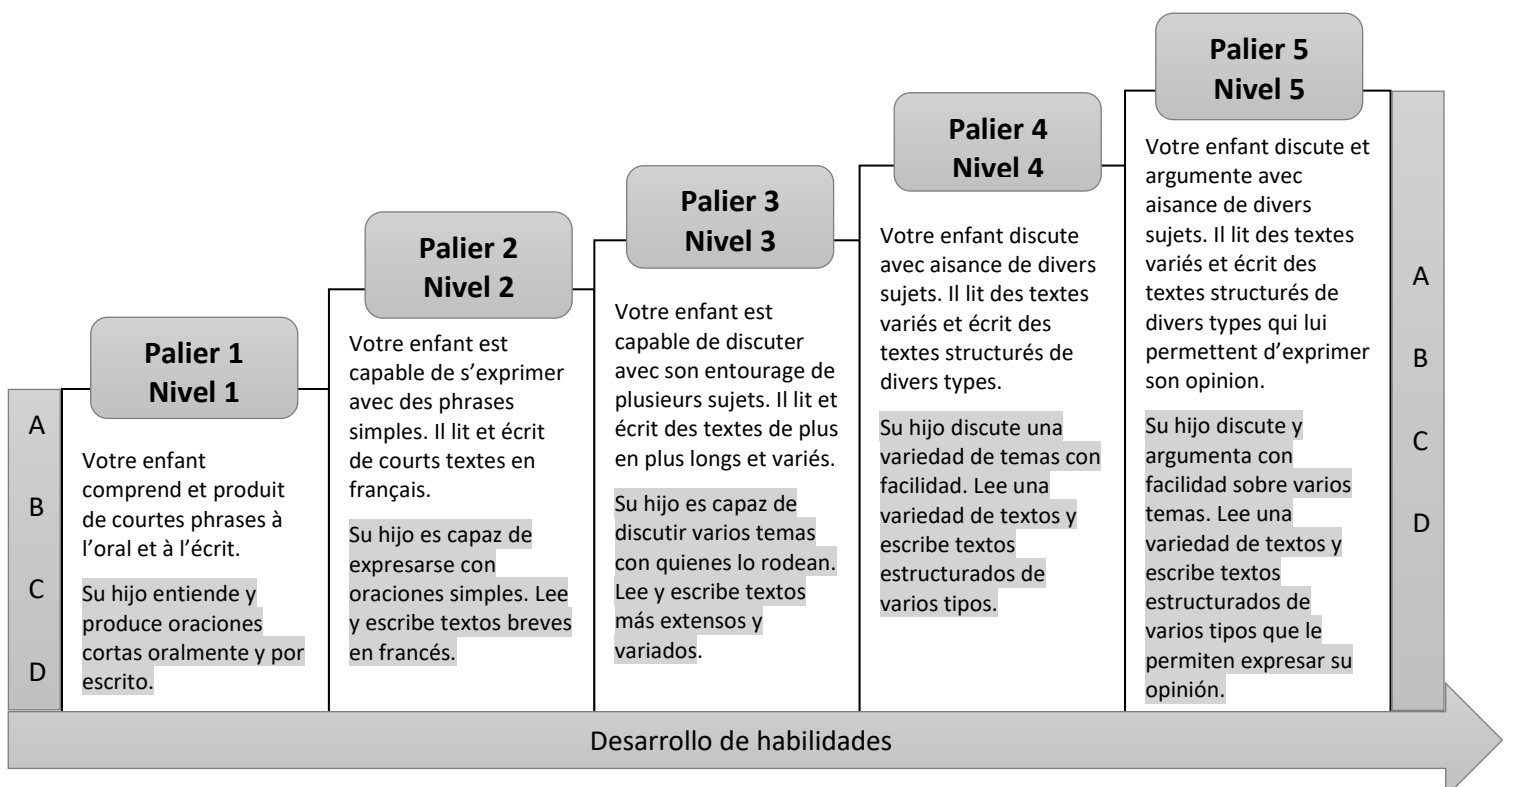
A
B
C
D

Palier 1
Nivel 1

Votre enfant comprend et produit de courtes phrases à l'oral et à l'écrit.

Su hijo entiende y produce oraciones cortas oralmente y por escrito.

Palier 2
Nivel 2

Votre enfant est capable de s'exprimer avec des phrases simples. Il lit et écrit de courts textes en français.

Su hijo es capaz de expresarse con oraciones simples. Lee y escribe textos breves en francés.

Palier 3
Nivel 3

Votre enfant est capable de discuter avec son entourage de plusieurs sujets. Il lit et écrit des textes de plus en plus longs et variés.

Su hijo es capaz de discutir varios temas con quienes lo rodean. Lee y escribe textos más extensos y variados.

Palier 4
Nivel 4

Votre enfant discute avec aisance de divers sujets. Il lit des textes variés et écrit des textes structurés de divers types.

Su hijo discute una variedad de temas con facilidad. Lee una variedad de textos y escribe textos estructurados de varios tipos.

Palier 5
Nivel 5

Votre enfant discute et argumente avec aisance de divers sujets. Il lit des textes variés et écrit des textes structurés de divers types qui lui permettent d'exprimer son opinion.

Su hijo discute y argumenta con facilidad sobre varios temas. Lee una variedad de textos y escribe textos estructurados de varios tipos que le permiten expresar su opinión.

A
B
C
D

Desarrollo de habilidades